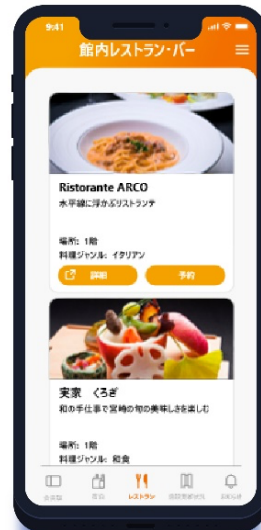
9:41

館内レストラン・バー

Ristorante ARCO
水平線に浮かぶリストランテ

場所：1階
料理ジャンル：イタリアン

詳細
予約

実家　くろぎ
和の手仕事で宮崎の旬の美味しさを楽しむ

場所：1階
料理ジャンル：和食

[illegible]
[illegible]
レストラン
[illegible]
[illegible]